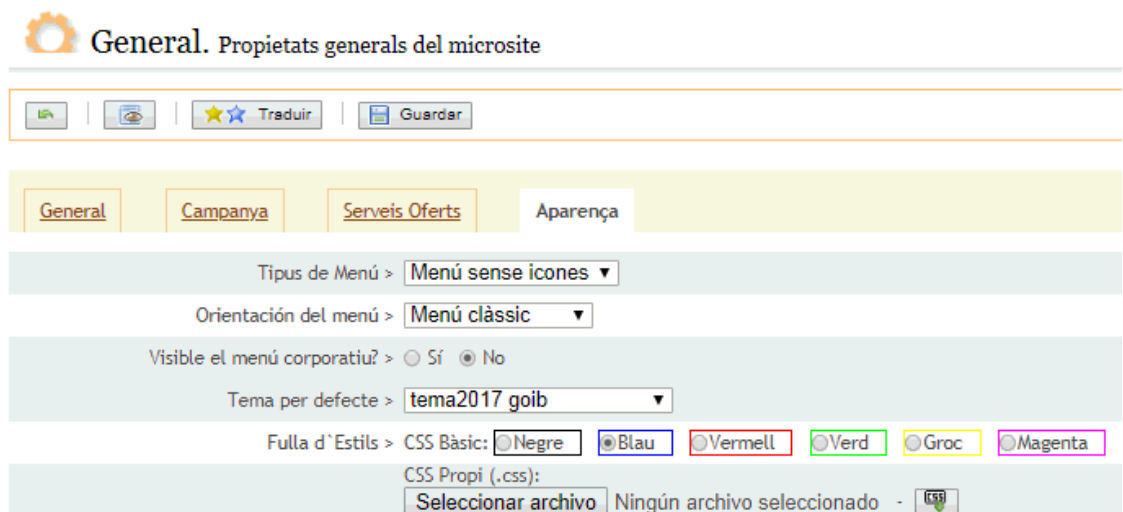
General. Propietats generals del microsite

Traduir | Guardar

General | Campanya | Serveis Oferts | Aparença

Tipus de Menú > Menú sense icones

Orientación del menú > Menú clàssic

Visible el menú corporatiu? > Sí No

Tema per defecte > tema2017 goib

Fulla d`Estils > CSS Bàsic: Negre Blau Vermell Verd Groc Magenta

CSS Propi (.css):

Seleccionar archivo Ningún archivo seleccionado -